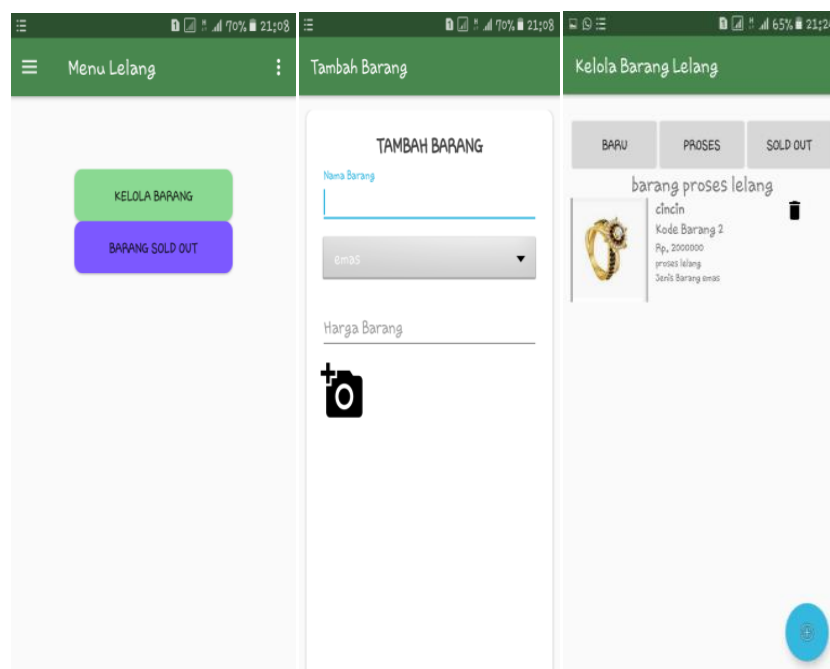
70% 21:08

Menu Lelang

KELOLA BARANG

BARANG SOLD OUT

70% 21:08

Tambah Barang

TAMBAH BARANG

Nama Barang

emas

Harga Barang

65% 21:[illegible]

Kelola Barang Lelang

BARU

PROSES

SOLD OUT

barang proses lelang

cincin

Kode Barang 2

Rp. 2000000

proses lelang

Jenis Barang emas